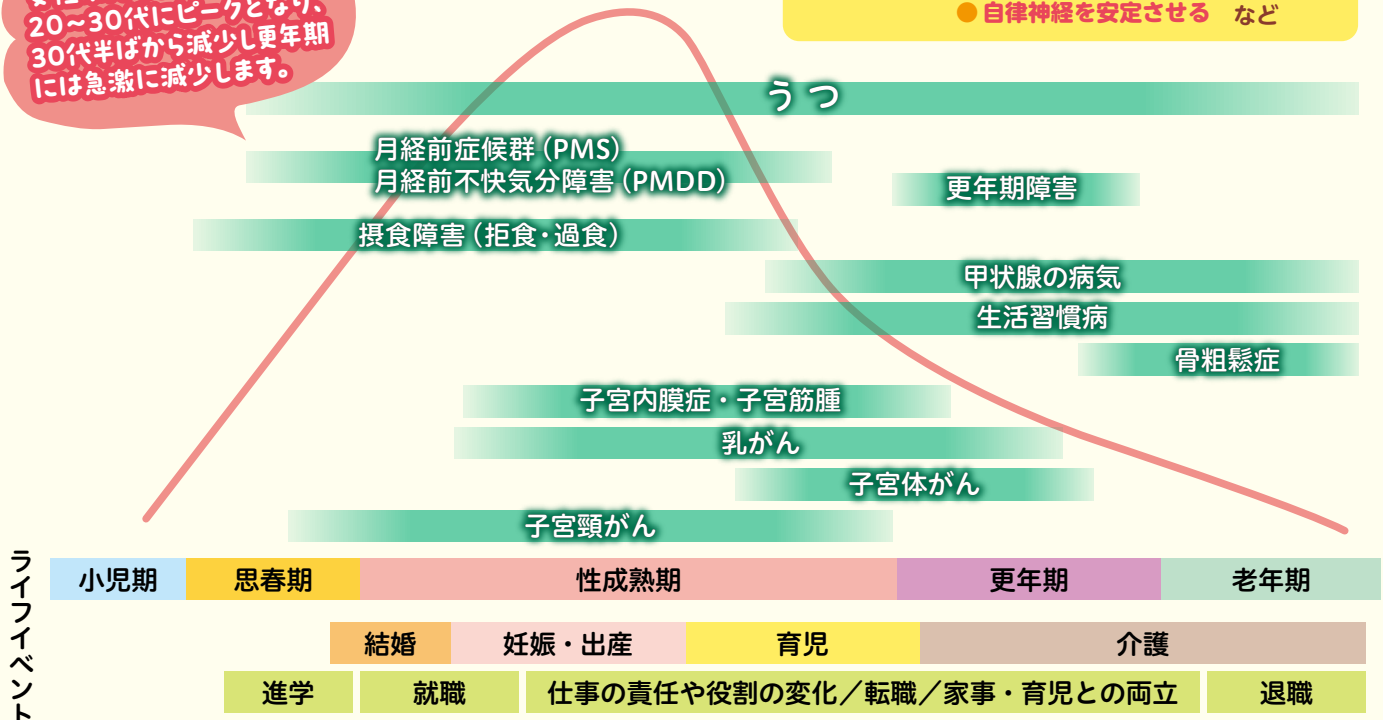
20～30代にピークとなり、30代半ばから減少し更年期には急激に減少します。

●自律神経を安定させる　など

うつ

月経前症候群（PMS）
月経前不快気分障害（PMDD）

更年期障害

摂食障害（拒食・過食）

甲状腺の病気

生活習慣病

骨粗鬆症

子宮内膜症・子宮筋腫

乳がん

子宮体がん

子宮頸がん

ライフイベント

| 小児期 | 思春期 | 性成熟期 | 更年期 | 老年期 |
|---|---|---|---|---|

| 結婚 | 妊娠・出産 | 育児 | 介護 |
|---|---|---|---|

| 進学 | 就職 | 仕事の責任や役割の変化／転職／家事・育児との両立 | 退職 |
|---|---|---|---|